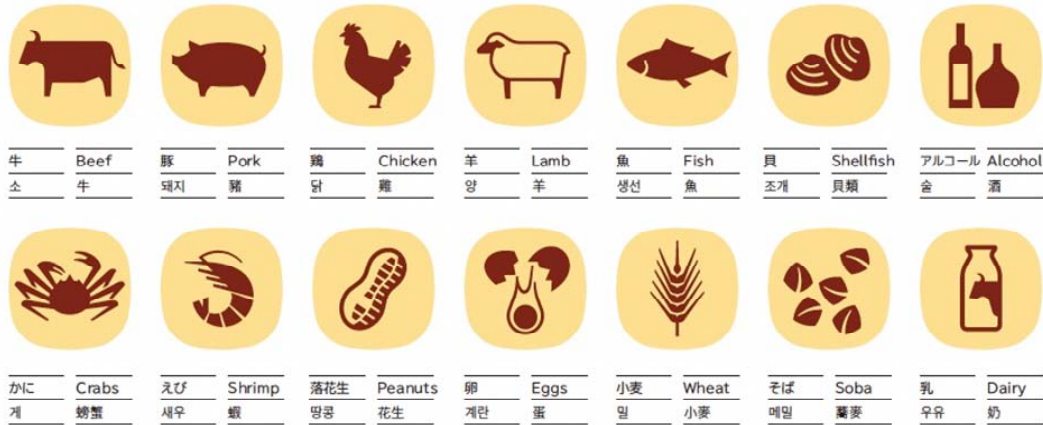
| 牛 | Beef |
|---|---|
| 소 | 牛 |

| 豚 | Pork |
|---|---|
| 돼지 | 豬 |

| 鶏 | Chicken |
|---|---|
| 닭 | 雞 |

| 羊 | Lamb |
|---|---|
| 양 | 羊 |

| 魚 | Fish |
|---|---|
| 생선 | 魚 |

| 貝 | Shellfish |
|---|---|
| 조개 | 貝類 |

| アルコール | Alcohol |
|---|---|
| 술 | 酒 |

| かに | Crabs |
|---|---|
| 게 | 螃蟹 |

| えび | Shrimp |
|---|---|
| 새우 | 蝦 |

| 落花生 | Peanuts |
|---|---|
| 땅콩 | 花生 |

| 卵 | Eggs |
|---|---|
| 계란 | 蛋 |

| 小麦 | Wheat |
|---|---|
| 밀 | 小麥 |

| そば | Soba |
|---|---|
| 메밀 | 蕎麥 |

| 乳 | Dairy |
|---|---|
| 우유 | 奶 |